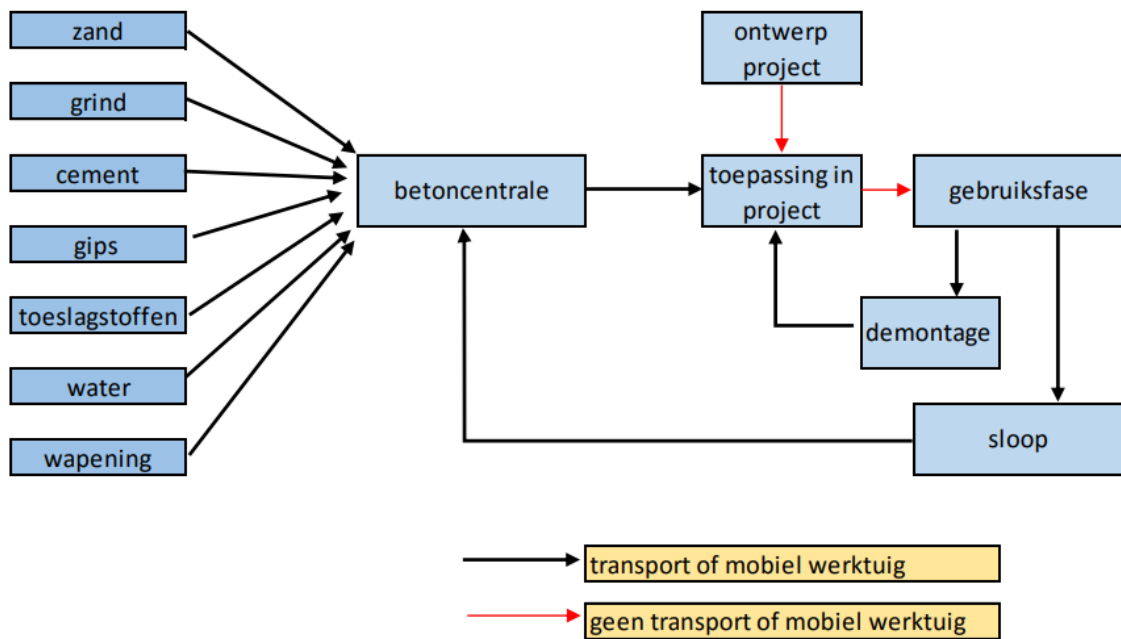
zand

grind

cement

gips

toeslagstoffen

water

wapening

betoncentrale

ontwerp project

toepassing in project

gebruiksfase

demontage

sloop

transport of mobiel werktuig

geen transport of mobiel werktuig